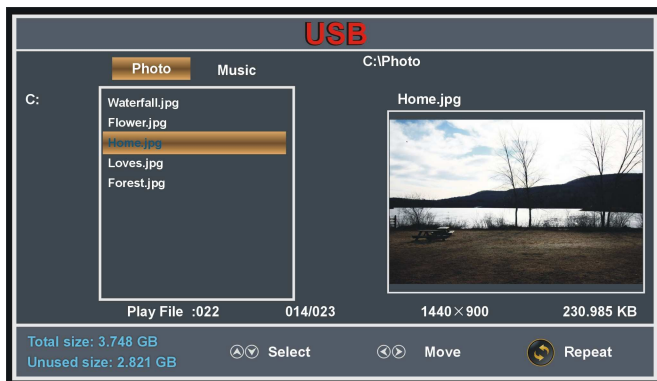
USB

Photo Music

C:\Photo

C:

Waterfall.jpg
Flower.jpg
Home.jpg
Loves.jpg
Forest.jpg

Home.jpg

Play File :022 014/023 1440×900 230.985 KB

Total size: 3.748 GB
Unused size: 2.821 GB

Select

Move

Repeat